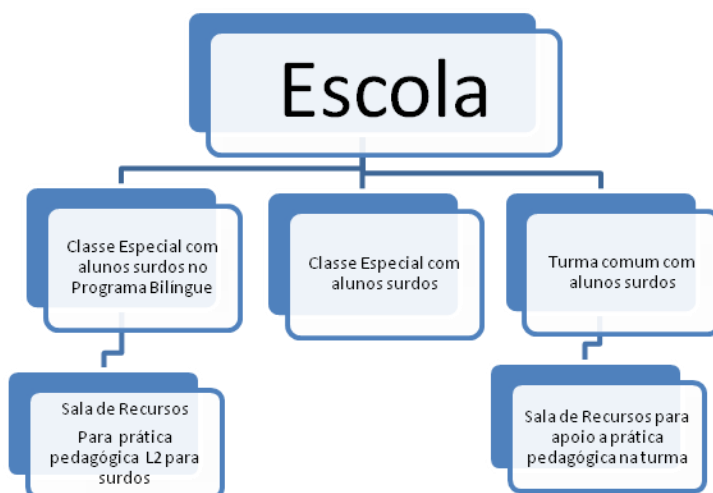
Escola

Classe Especial com alunos surdos no Programa Bilingue

Classe Especial com alunos surdos

Turma comum com alunos surdos

Sala de Recursos

Para prática pedagógica L2 para surdos

Sala de Recursos para apoio a prática pedagógica na turma